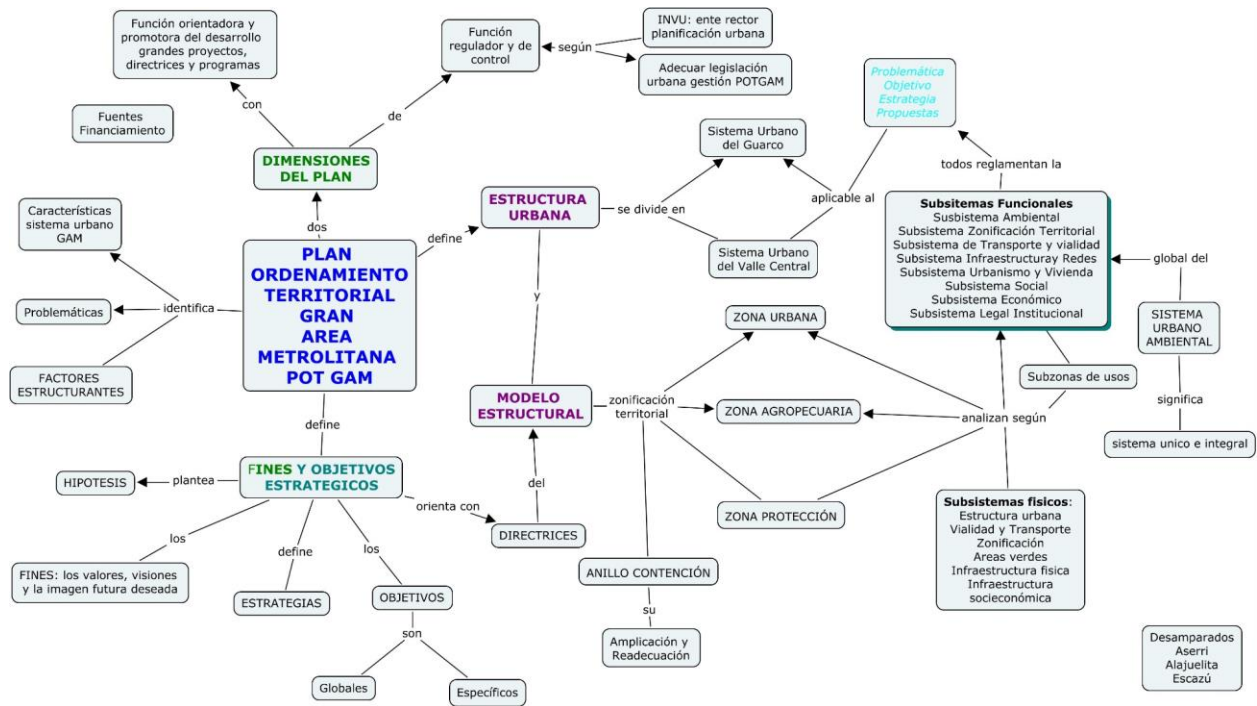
Función orientadora y promotora del desarrollo grandes proyectos, directrices y programas

con

Función regulador y de control

según

INVU: ente rector planificación urbana

Adecuar legislación urbana gestión POTGAM

de

Fuentes Financiamiento

DIMENSIONES DEL PLAN

dos

Problemática Objetivo Estrategia Propuestas

todos reglamentan la

Sistema Urbano del Guarco

aplicable al

ESTRUCTURA URBANA

se divide en

Sistema Urbano del Valle Central

Características sistema urbano GAM

Problemáticas

identifica

FACTORES ESTRUCTURANTES

PLAN ORDENAMIENTO TERRITORIAL GRAN AREA METROLITANA POT GAM

define

y

Subsitemas Funcionales
Susbistema Ambiental
Subsistema Zonificación Territorial
Subsistema de Transporte y vialidad
Subsistema Infraestructuray Redes
Subsistema Urbanismo y Vivienda
Subsistema Social
Subsistema Económico
Subsistema Legal Institucional

global del

SISTEMA URBANO AMBIENTAL

significa

sistema unico e integral

ZONA URBANA

Subzonas de usos

MODELO ESTRUCTURAL

zonificación territorial

ZONA AGROPECUARIA

analizan según

define

HIPOTESIS

plantea

FINES Y OBJETIVOS ESTRATEGICOS

orienta con

del

DIRECTRICES

ZONA PROTECCIÓN

Subsistemas fisicos:
Estructura urbana
Vialidad y Transporte
Zonificación
Areas verdes
Infraestructura fisica
Infraestructura socieconómica

los

define

los

FINES: los valores, visiones y la imagen futura deseada

ESTRATEGIAS

OBJETIVOS

son

ANILLO CONTENCIÓN

su

Amplicación y Readecuación

Globales

Específicos

Desamparados
Aserri
Alajuelita
Escazú